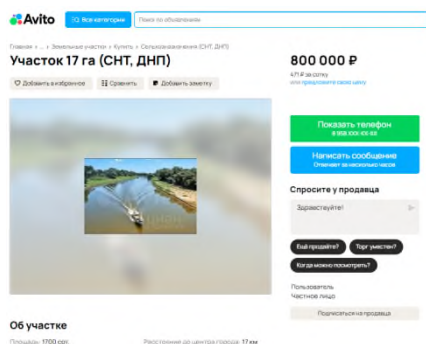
Avito
Все категории
Поиск по объявлениям

Главная › ... › Земельные участки › Купить › Сельхозназначения (СНТ, ДНП)

Участок 17 га (СНТ, ДНП)

Добавить в избранное
Сравнить
Добавить заметку

800 000 ₽
471 ₽ за сотку
или предложите свою цену

Показать телефон
8 9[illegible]
Написать сообщение
Отвечает за несколько часов

Спросите у продавца
Здравствуйте!
Ещё продаёте?
Торг уместен?
Когда можно посмотреть?

Пользователь
Частное лицо
Подписаться на продавца

Об участке
Площадь: 1700 сот.
Расстояние до центра города: 17 км